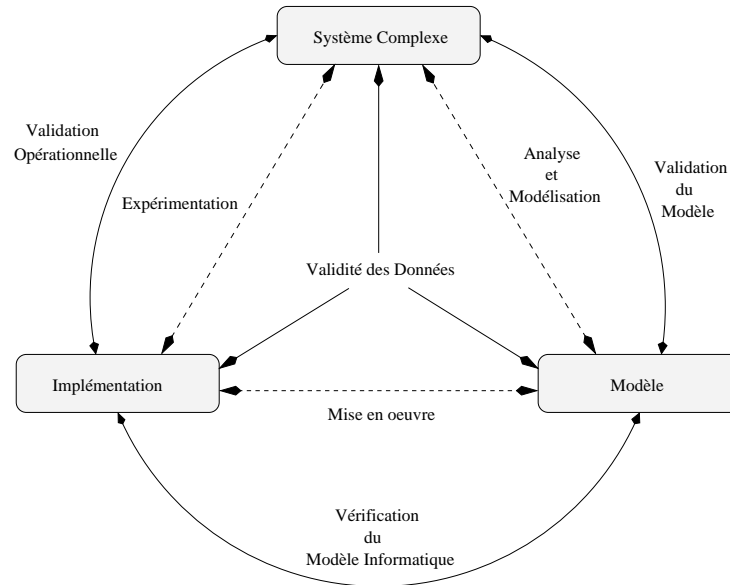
Système Complexe

Validation Opérationnelle

Expérimentation

Analyse et Modélisation

Validation du Modèle

Validité des Données

Implémentation

Modèle

Mise en oeuvre

Vérification du Modèle Informatique